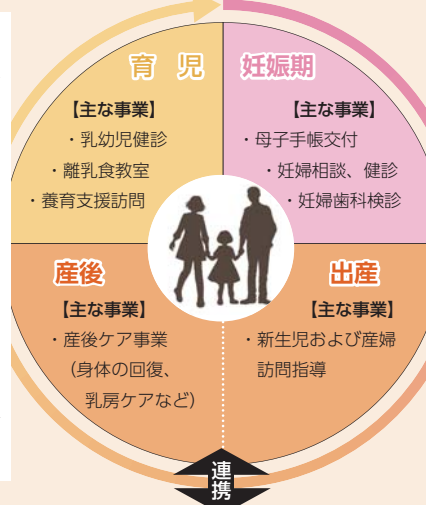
育　児

【主な事業】
・乳幼児健診
・離乳食教室
・養育支援訪問

妊娠期

【主な事業】
・母子手帳交付
・妊婦相談、健診
・妊婦歯科検診

産後

【主な事業】
・産後ケア事業（身体の回復、乳房ケアなど）

出産

【主な事業】
・新生児および産婦訪問指導

連携